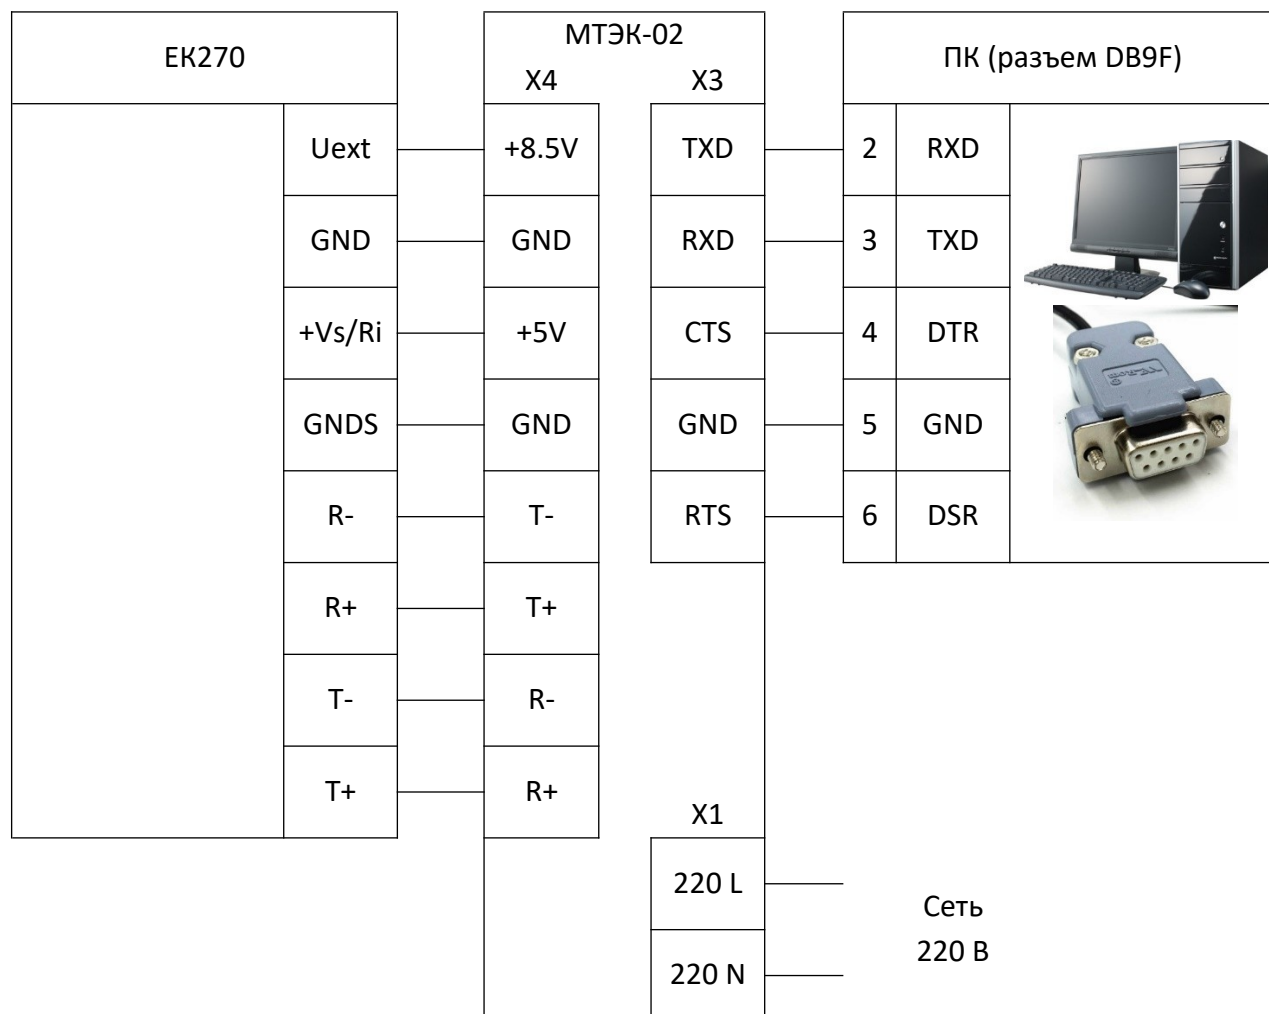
ЕК270

МТЭК-02

X4

X3

ПК (разъем DB9F)

| | |
|---|---|
| Uext | +8.5V |
| GND | GND |
| +Vs/Ri | +5V |
| GNDS | GND |
| R- | T- |
| R+ | T+ |
| T- | R- |
| T+ | R+ |

| | | |
|---|---|---|
| TXD | 2 | RXD |
| RXD | 3 | TXD |
| CTS | 4 | DTR |
| GND | 5 | GND |
| RTS | 6 | DSR |

X1

220 L

220 N

Сеть 220 В